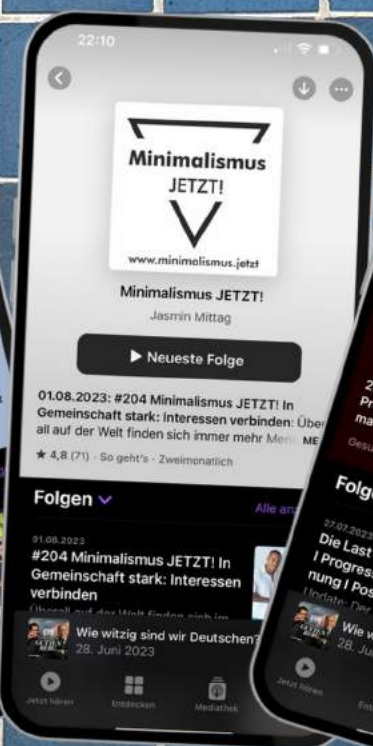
22:10

Minimalismus
JETZT!
www.minimalismus.jetzt

Minimalismus JETZT!
Jasmin Mittag

▶ Neueste Folge

01.08.2023: #204 Minimalismus JETZT! In Gemeinschaft stark: Interessen verbinden: Über all auf der Welt finden sich immer mehr Men MEHR

★ 4,8 (71) · So geht's · Zweimonatlich

Folgen

Alle an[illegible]

01.08.2023
#204 Minimalismus JETZT! In Gemeinschaft stark: Interessen verbinden
Überall auf der Welt finden sich im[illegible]

Wie witzig sind wir Deutschen?
28. Juni 2023

Jetzt hören
Entdecken
Mediathek

2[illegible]
Pr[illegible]
ma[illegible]
Gesu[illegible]

Folg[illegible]

27.07.2023
Die Last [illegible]
I Progres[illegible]
nung I Pos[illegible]
Update: Dir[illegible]

Wie wi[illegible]
28. Jun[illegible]

Jetzt hören
Ent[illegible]